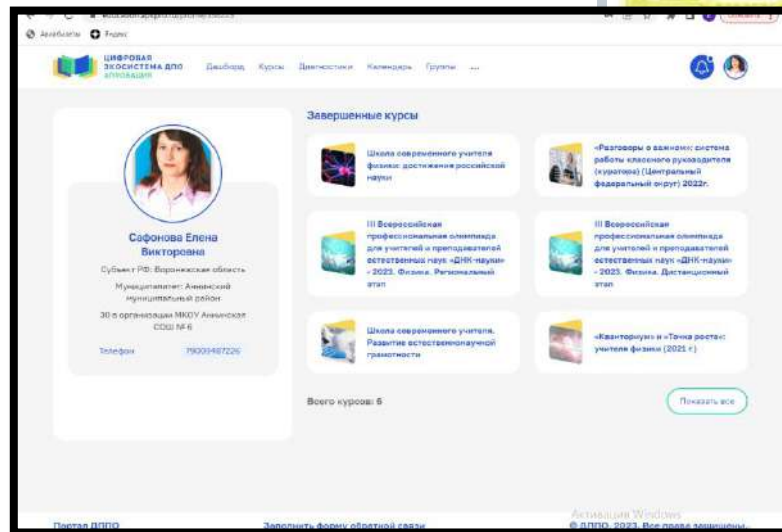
Авиабилеты Яндекс

ЦИФРОВАЯ ЭКОСИСТЕМА ДПО АПРОБАЦИЯ

Дашборд Курсы Диагностики Календарь Группы ...

Сафонова Елена Викторовна

Субъект РФ: Воронежская область

Муниципалитет: Аннинский муниципальный район

ЗО в организации МКОУ Аннинская СОШ №6

Телефон 79009487226

Завершенные курсы

Школа современного учителя физики: достижения российской науки

«Разговоры о важном»: система работы классного руководителя (куратора) (Центральный федеральный округ) 2022г.

III Всероссийская профессиональная олимпиада для учителей и преподавателей естественных наук «ДНК науки» - 2023. Физика. Региональный этап

III Всероссийская профессиональная олимпиада для учителей и преподавателей естественных наук «ДНК науки» - 2023. Физика. Дистанционный этап

Школа современного учителя. Развитие естественнонаучной грамотности

«Кванториум» и «Точка роста»: учителя физики (2021 г.)

Всего курсов: 6

Показать все

Активация Windows

Портал ДППО Заполнить форму обратной связи © ДППО, 2023. Все права защищены.